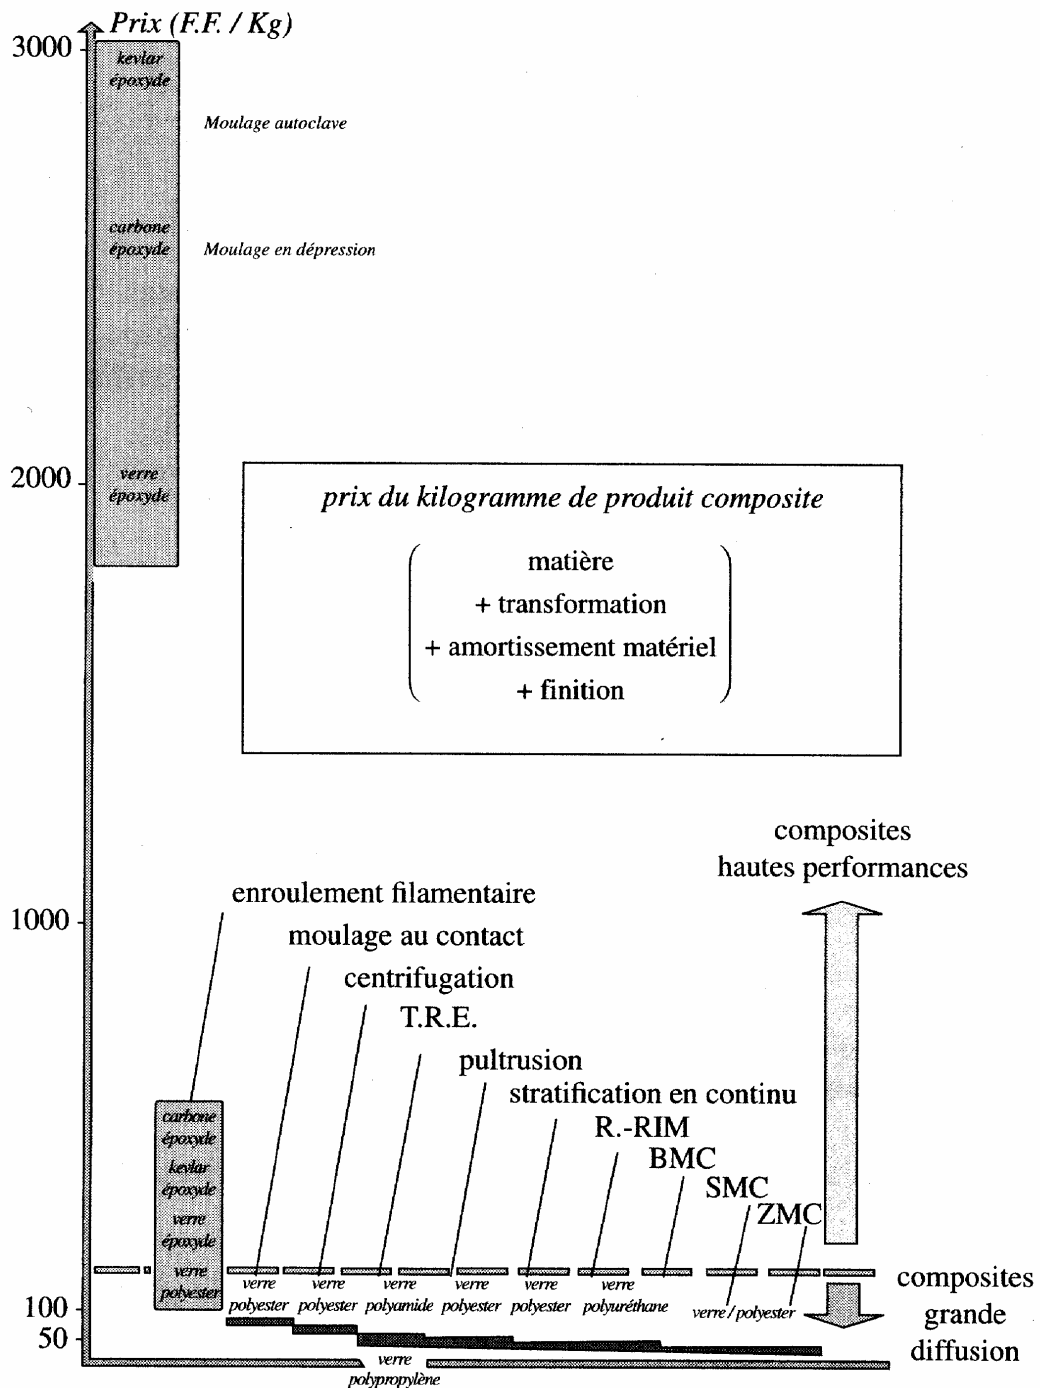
Prix (F.F. / Kg)

3000

kevlar époxyde

Moulage autoclave

carbone époxyde

Moulage en dépression

2000

verre époxyde

prix du kilogramme de produit composite

matière
+ transformation
+ amortissement matériel
+ finition

composites hautes performances

enroulement filamentaire

1000

moulage au contact

centrifugation

T.R.E.

pultrusion

stratification en continu

R.-RIM

BMC

SMC

ZMC

carbone époxyde
kevlar époxyde
verre époxyde
verre polyester

verre polyester

verre polyester

verre polyamide

verre polyester

verre polyester

verre polyuréthane

verre / polyester

composites grande diffusion

100

50

verre polypropylène